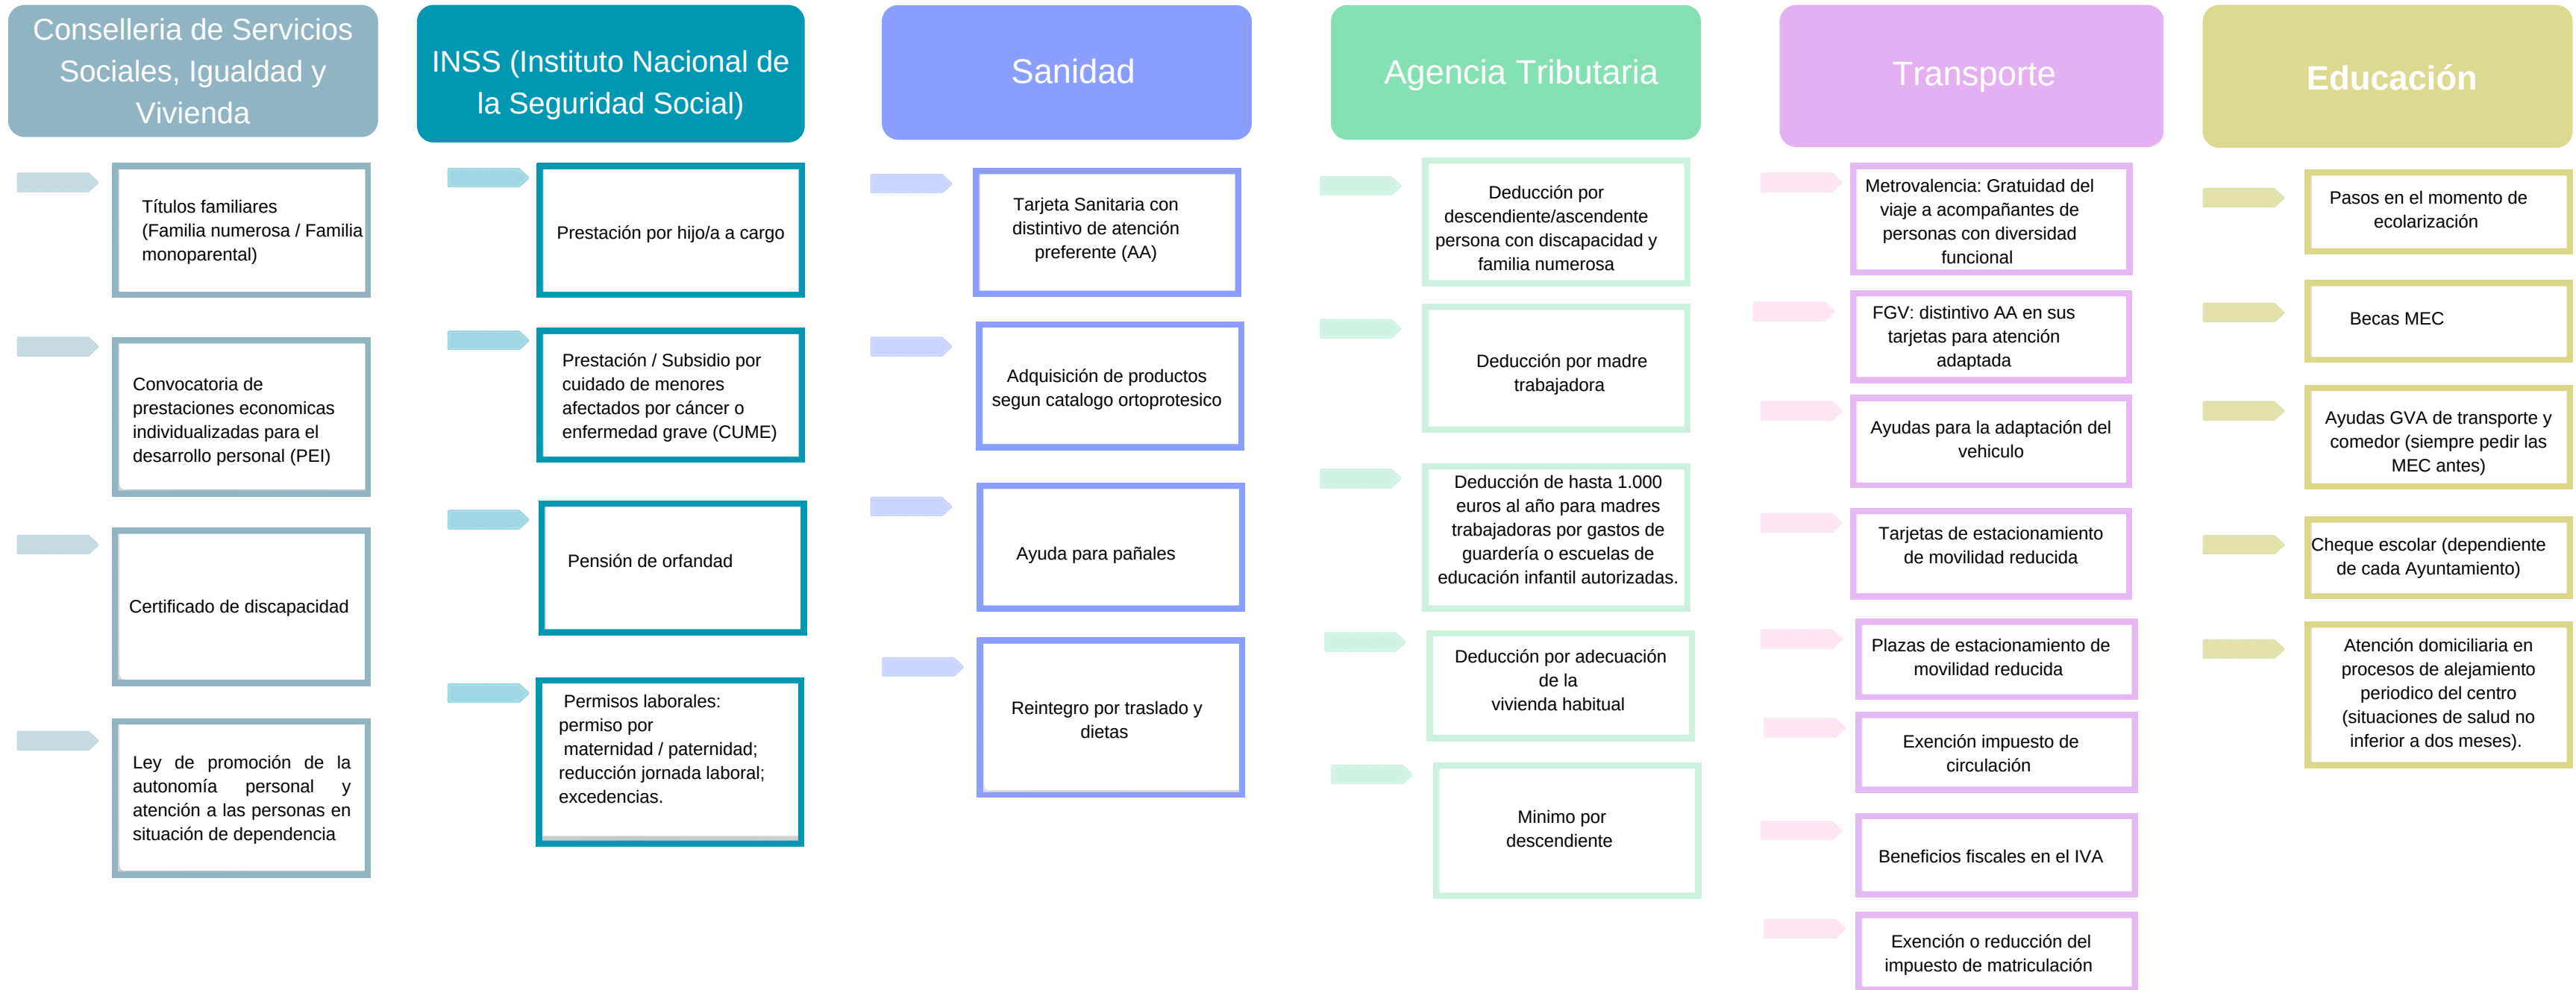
Conselleria de Servicios Sociales, Igualdad y Vivienda

Títulos familiares (Familia numerosa / Familia monoparental)

Convocatoria de prestaciones economicas individualizadas para el desarrollo personal (PEI)

Certificado de discapacidad

Ley de promoción de la autonomía personal y atención a las personas en situación de dependencia

INSS (Instituto Nacional de la Seguridad Social)

Prestación por hijo/a a cargo

Prestación / Subsidio por cuidado de menores afectados por cáncer o enfermedad grave (CUME)

Pensión de orfandad

Permisos laborales: permiso por maternidad / paternidad; reducción jornada laboral; excedencias.

Sanidad

Tarjeta Sanitaria con distintivo de atención preferente (AA)

Adquisición de productos segun catalogo ortoprotesico

Ayuda para pañales

Reintegro por traslado y dietas

Agencia Tributaria

Deducción por descendiente/ascendente persona con discapacidad y familia numerosa

Deducción por madre trabajadora

Deducción de hasta 1.000 euros al año para madres trabajadoras por gastos de guardería o escuelas de educación infantil autorizadas.

Deducción por adecuación de la vivienda habitual

Mínimo por descendiente

Transporte

Metrovalencia: Gratuidad del viaje a acompañantes de personas con diversidad funcional

FGV: distintivo AA en sus tarjetas para atención adaptada

Ayudas para la adaptación del vehiculo

Tarjetas de estacionamiento de movilidad reducida

Plazas de estacionamiento de movilidad reducida

Exención impuesto de circulación

Beneficios fiscales en el IVA

Exención o reducción del impuesto de matriculación

Educación

Pasos en el momento de ecolarización

Becas MEC

Ayudas GVA de transporte y comedor (siempre pedir las MEC antes)

Cheque escolar (dependiente de cada Ayuntamiento)

Atención domiciliaria en procesos de alejamiento periodico del centro (situaciones de salud no inferior a dos meses).